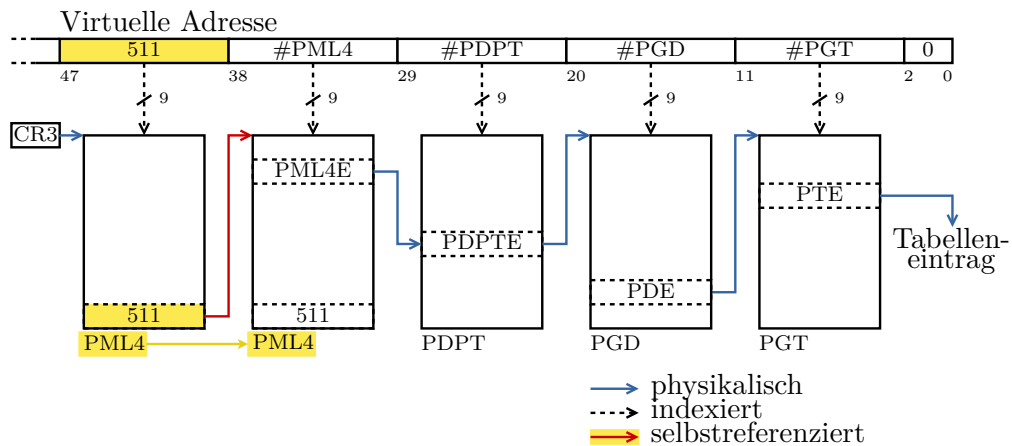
Virtuelle Adresse

511 | #PML4 | #PDPT | #PGD | #PGT | 0

47 38 29 20 11 2 0

9 9 9 9 9

CR3

PML4E

PDPTE

PDE

PTE

Tabelleneintrag

511

511

PML4 PML4 PDPT PGD PGT

physikalisch
indexiert
selbstreferenziert